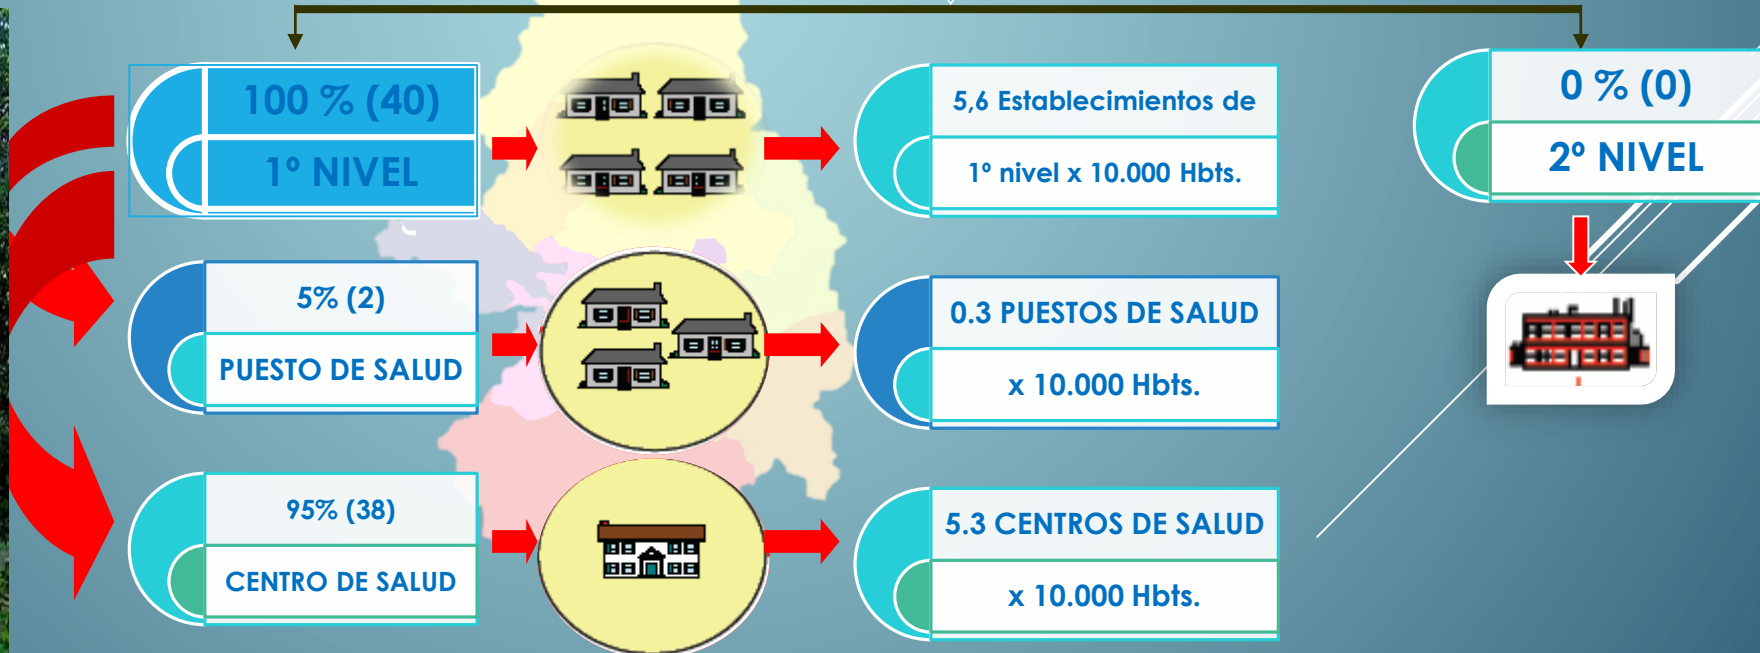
100 % (40)

1° NIVEL

5,6 Establecimientos de

1° nivel x 10.000 Hbts.

0 % (0)

2° NIVEL

5% (2)

PUESTO DE SALUD

0.3 PUESTOS DE SALUD

x 10.000 Hbts.

95% (38)

CENTRO DE SALUD

5.3 CENTROS DE SALUD

x 10.000 Hbts.